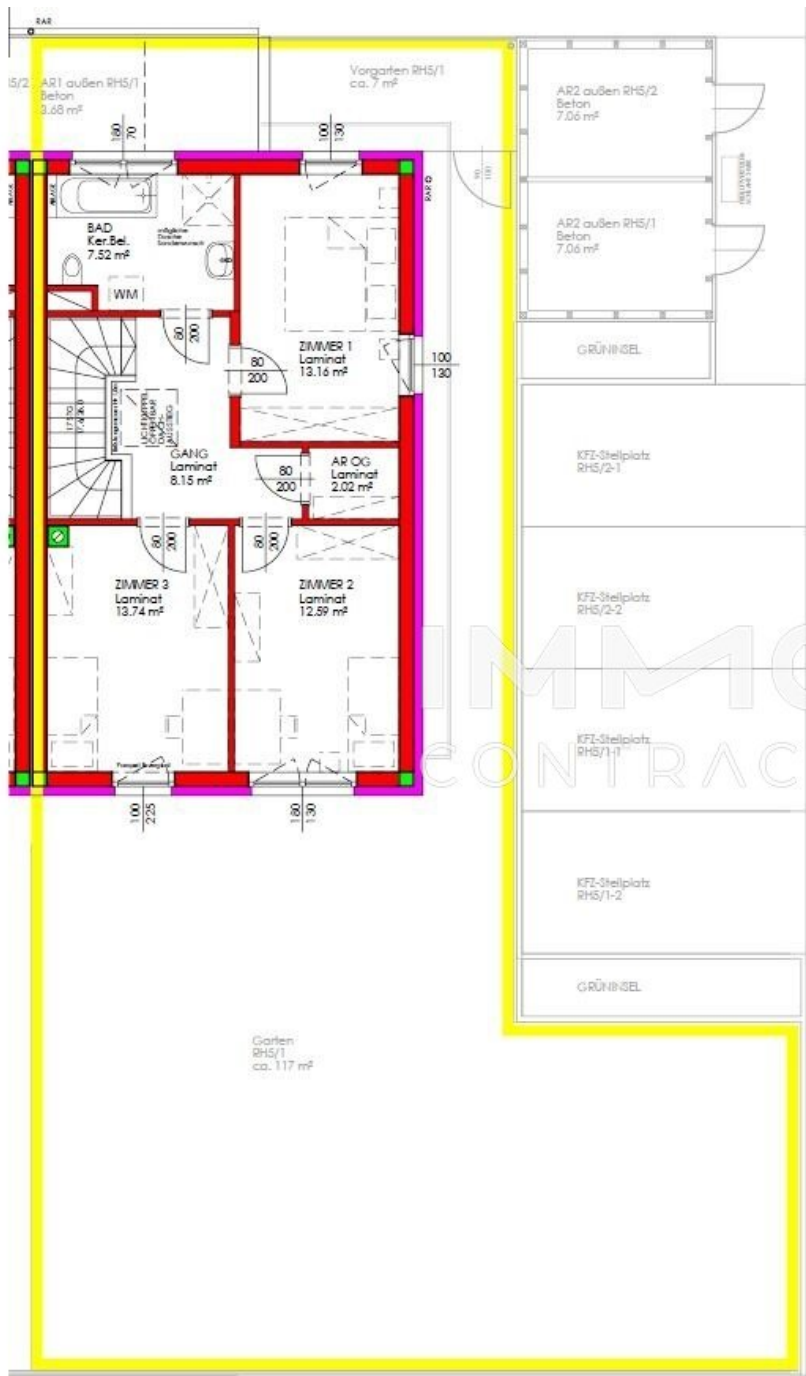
RAR

5/2 AR1 außen RH5/1
Beton
3.68 m²

Vorgarten RH5/1
ca. 7 m²

AR2 außen RH5/2
Beton
7.06 m²

AR2 außen RH5/1
Beton
7.06 m²

180
70

100
130

RAR

BAD
Ker.Bel.
7.52 m²

WM

80
200

80
200

ZIMMER 1
Laminat
13.16 m²

100
130

GRÜNINSEL

GANG
Laminat
8.15 m²

80
200

AR OG
Laminat
2.02 m²

KFZ-Stellplatz
RH5/2-1

80
200

80
200

ZIMMER 3
Laminat
13.74 m²

ZIMMER 2
Laminat
12.59 m²

KFZ-Stellplatz
RH5/2-2

KFZ-Stellplatz
RH5/1-1

100
225

180
130

KFZ-Stellplatz
RH5/1-2

GRÜNINSEL

Garten
RH5/1
ca. 117 m²

IMMO
CONTRAC